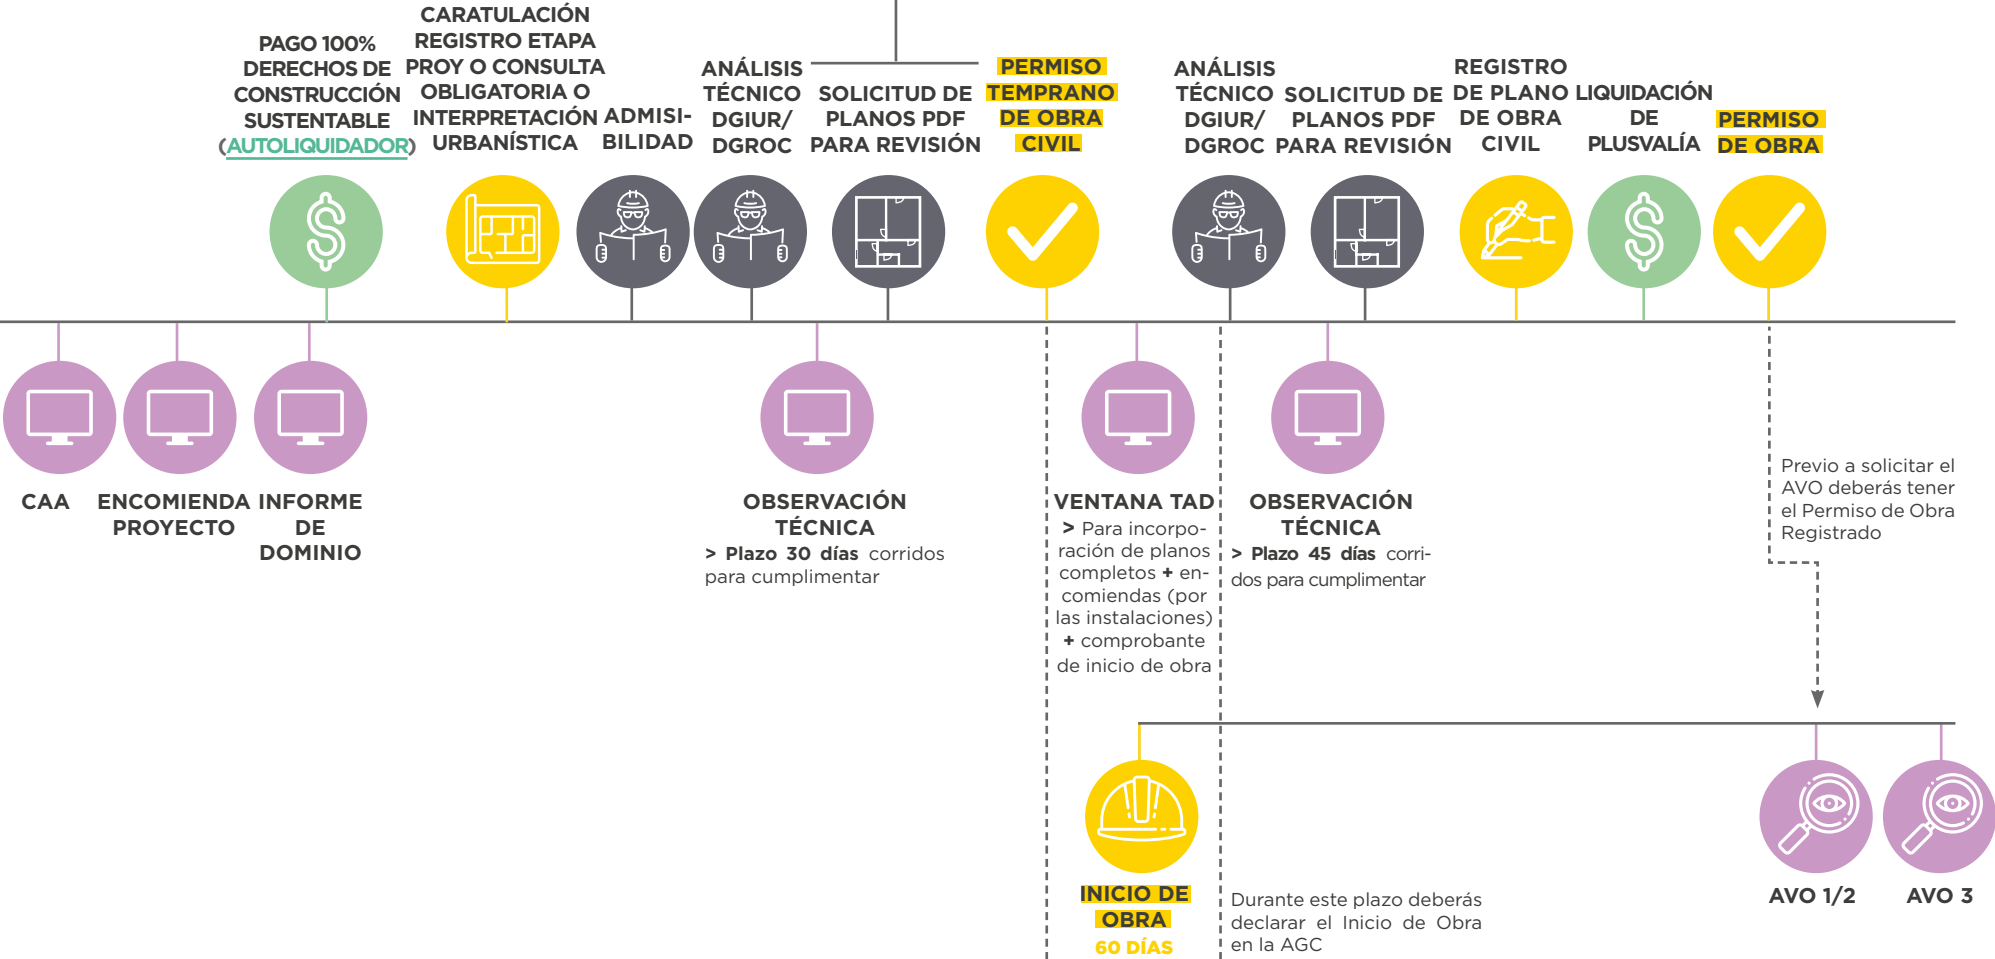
PAGO 100% DERECHOS DE CONSTRUCCIÓN SUSTENTABLE (AUTOLIQUIDADOR)

CARATULACIÓN REGISTRO ETAPA PROY O CONSULTA OBLIGATORIA O INTERPRETACIÓN URBANÍSTICA

ADMISIBILIDAD

ANÁLISIS TÉCNICO DGIUR/ DGROC

SOLICITUD DE PLANOS PDF PARA REVISIÓN

PERMISO TEMPRANO DE OBRA CIVIL

ANÁLISIS TÉCNICO DGIUR/ DGROC

SOLICITUD DE PLANOS PDF PARA REVISIÓN

REGISTRO DE PLANO DE OBRA CIVIL

LIQUIDACIÓN DE PLUSVALÍA

PERMISO DE OBRA

CAA

ENCOMIENDA PROYECTO

INFORME DE DOMINIO

OBSERVACIÓN TÉCNICA
> Plazo 30 días corridos para cumplimentar

VENTANA TAD
> Para incorporación de planos completos + encomiendas (por las instalaciones) + comprobante de inicio de obra

OBSERVACIÓN TÉCNICA
> Plazo 45 días corridos para cumplimentar

Previo a solicitar el AVO deberás tener el Permiso de Obra Registrado

INICIO DE OBRA
60 DÍAS

Durante este plazo deberás declarar el Inicio de Obra en la AGC

AVO 1/2

AVO 3